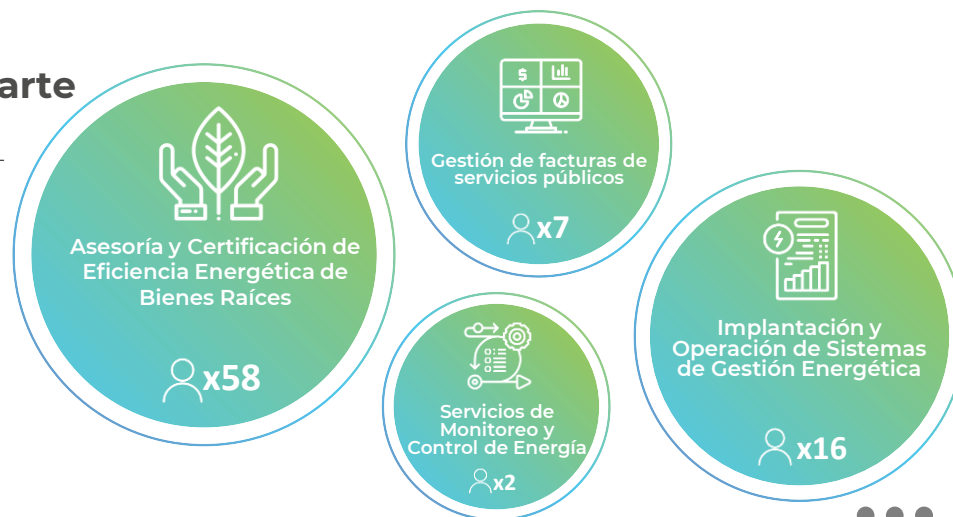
arte

Asesoría y Certificación de Eficiencia Energética de Bienes Raíces

x58

Gestión de facturas de servicios públicos

x7

Servicios de Monitoreo y Control de Energía

x2

Implantación y Operación de Sistemas de Gestión Energética

x16